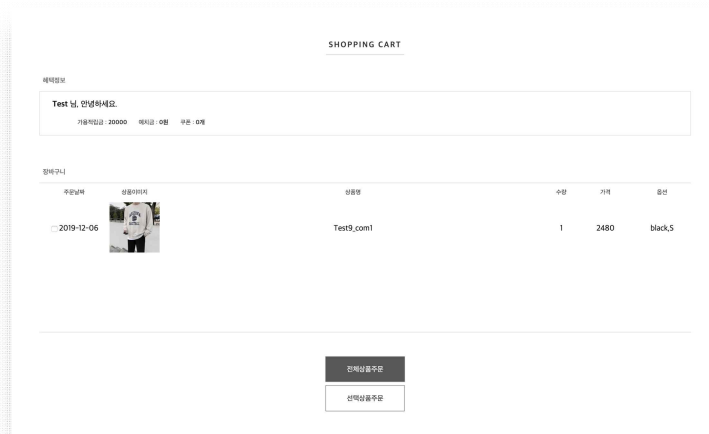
SHOPPING CART

혜택정보

Test 님, 안녕하세요.

가용적립금 : 20000 예치금 : 0원 쿠폰 : 0개

장바구니

| 주문날짜 | 상품이미지 | 상품명 | 수량 | 가격 | 옵션 |
|---|---|---|---|---|---|
| 2019-12-06 | | Test9_com1 | 1 | 2480 | black,S |

전체상품주문

선택상품주문